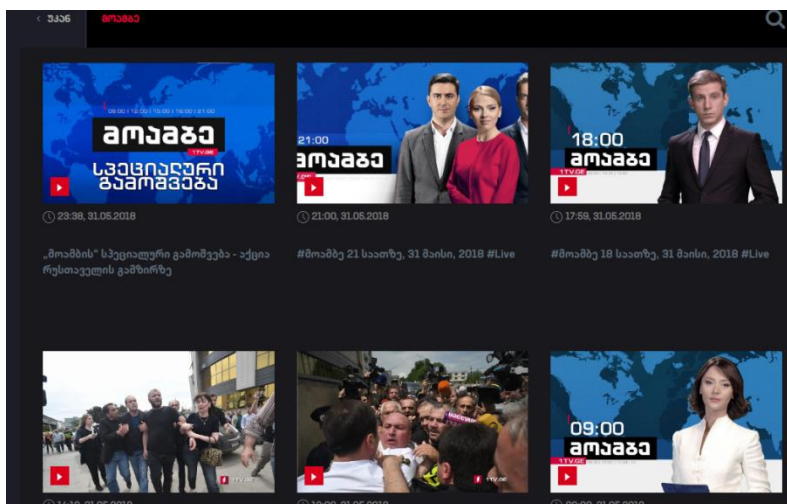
< უკან მოამბე

09:00 | 12:00 | 15:00 | 18:00 | 21:00
მოამბე
1TV.GE
სპეციალური გამოშვება

23:38, 31.05.2018

„მოამბის" სპეციალური გამოშვება - აქცია რუსთაველის გამზირზე

21:00
მოამბე

21:00, 31.05.2018

#მოამბე 21 საათზე, 31 მაისი, 2018 #Live

18:00
მოამბე
1TV.GE

17:59, 31.05.2018

#მოამბე 18 საათზე, 31 მაისი, 2018 #Live

1TV.GE

09:00
მოამბე
1TV.GE

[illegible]

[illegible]

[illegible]